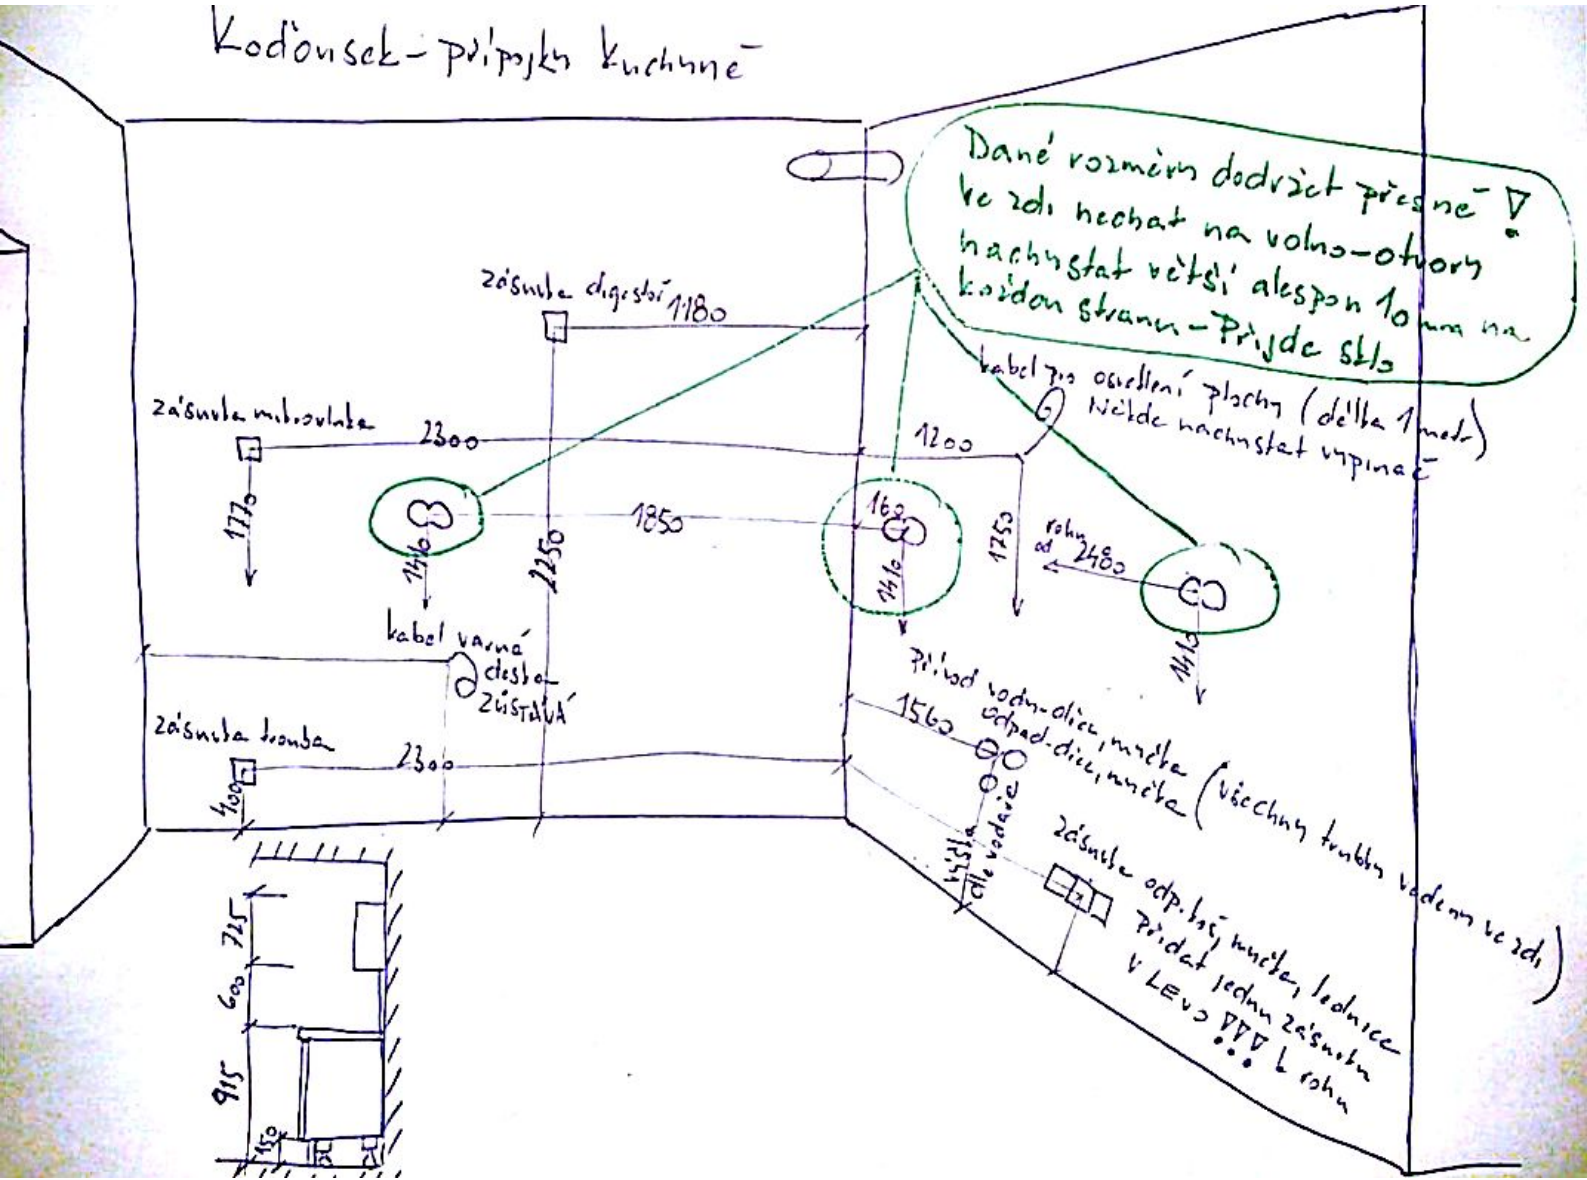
Kodousek - přípojky kuchyně

Dané rozměry dodržet přesně!! ve zdi nechat na volno - otvory nachystat větší alespoň 10 mm na každou stranu - Přijde sklo

zásuvka digestoř 1180

zásuvka mikrovlnka 2300

1200

kabel pro osvětlení plochy (délka 1 metr) Někde nachystat vypínač

1770

1410

2250

1850

160

1410

1750

roh od 2480

1410

kabel varné desky ZŮSTÁVÁ

Přívod vody - dřez, myčka odpad - dřez, myčka (všechny trubky vedeme ve zdi)

1560

zásuvka trouba 2300

400

výška dle vodaře

zásuvka odp. koš, myčka, lednice Přidat jednu zásuvku V LEVO !!! k rohu

725

600

915

150